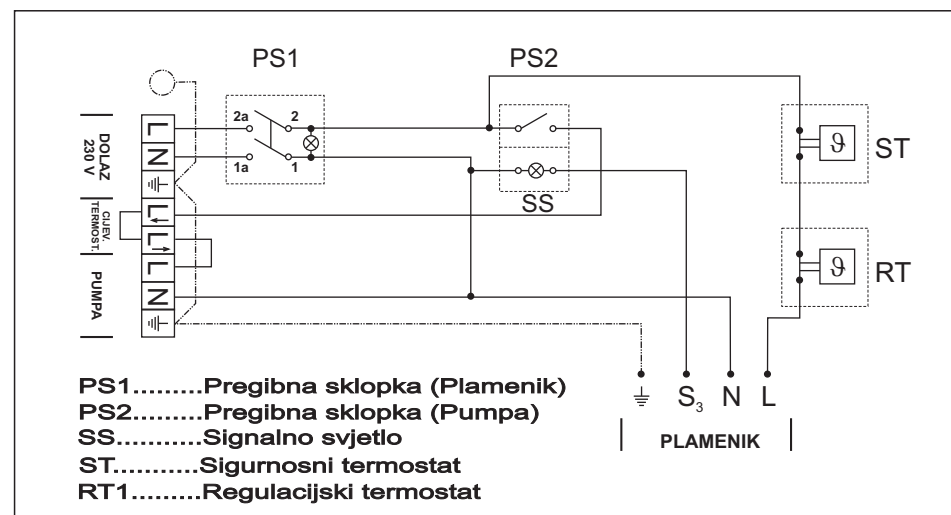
PS1

PS2

DOLAZ 230 V

L

N

CIJEV. TERMOST.

L

L

PUMPA

L

N

2a

2

1a

1

SS

ST

$\vartheta$

RT

$\vartheta$

PS1.........Pregibna sklopka (Plamenik)
PS2.........Pregibna sklopka (Pumpa)
SS...........Signalno svjetlo
ST...........Sigurnosni termostat
RT1.........Regulacijski termostat

$S_3$ N L

PLAMENIK